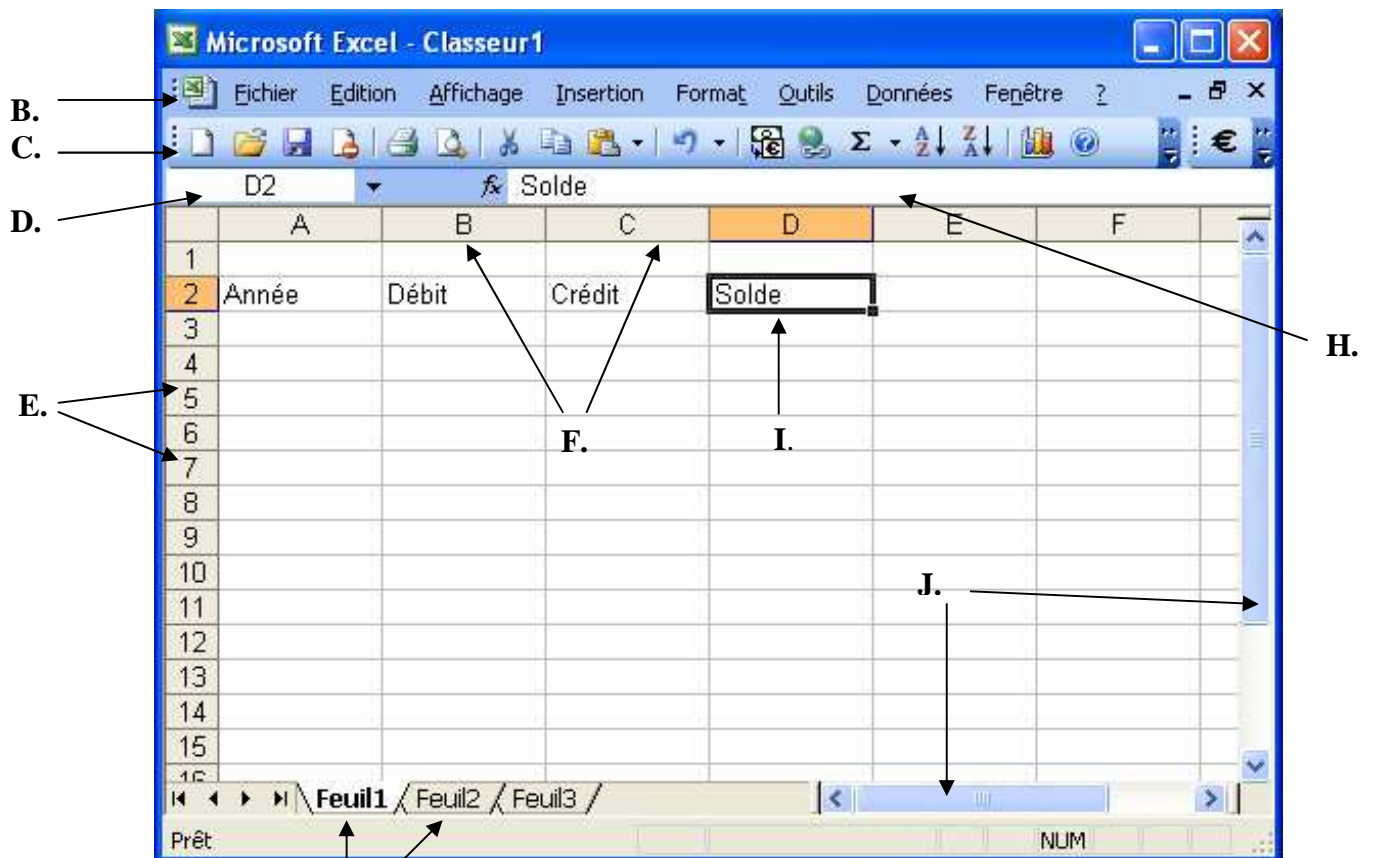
Microsoft Excel - Classeur1

B.
C.
D.
E.
F.
H.
I.
J.

Fichier Edition Affichage Insertion Format Outils Données Fenêtre ?

D2 $f_x$ Solde

| | A | B | C | D | E | F |
|---|---|---|---|---|---|---|
| 1 | | | | | | |
| 2 | Année | Débit | Crédit | Solde | | |
| 3 | | | | | | |
| 4 | | | | | | |
| 5 | | | | | | |
| 6 | | | | | | |
| 7 | | | | | | |
| 8 | | | | | | |
| 9 | | | | | | |
| 10 | | | | | | |
| 11 | | | | | | |
| 12 | | | | | | |
| 13 | | | | | | |
| 14 | | | | | | |
| 15 | | | | | | |

Feuil1 Feuil2 Feuil3

Prêt NUM